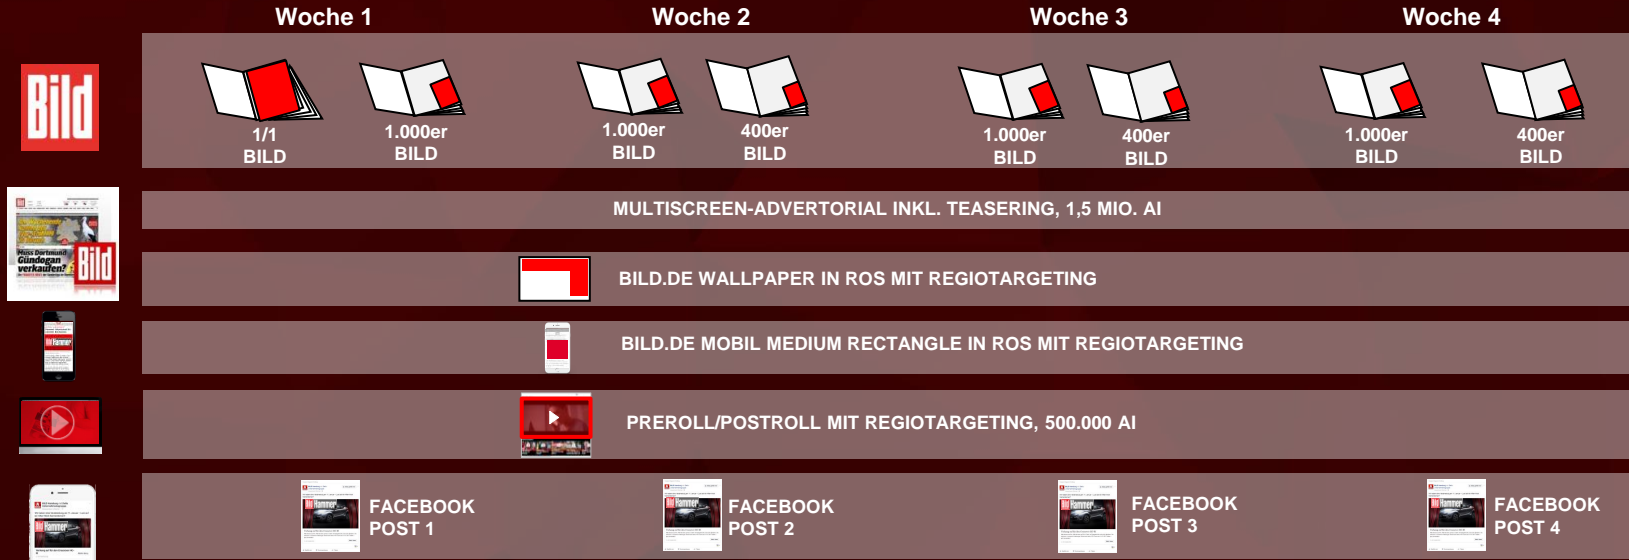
Woche 1

Woche 2

Woche 3

Woche 4

Bild

1/1 BILD

1.000er BILD

1.000er BILD

400er BILD

1.000er BILD

400er BILD

1.000er BILD

400er BILD

MULTISCREEN-ADVERTORIAL INKL. TEASERING, 1,5 MIO. AI

Muss Dortmund Gündogan verkaufen?

BILD.DE WALLPAPER IN ROS MIT REGIOTARGETING

BILD.DE MOBIL MEDIUM RECTANGLE IN ROS MIT REGIOTARGETING

PREROLL/POSTROLL MIT REGIOTARGETING, 500.000 AI

FACEBOOK POST 1

FACEBOOK POST 2

FACEBOOK POST 3

FACEBOOK POST 4